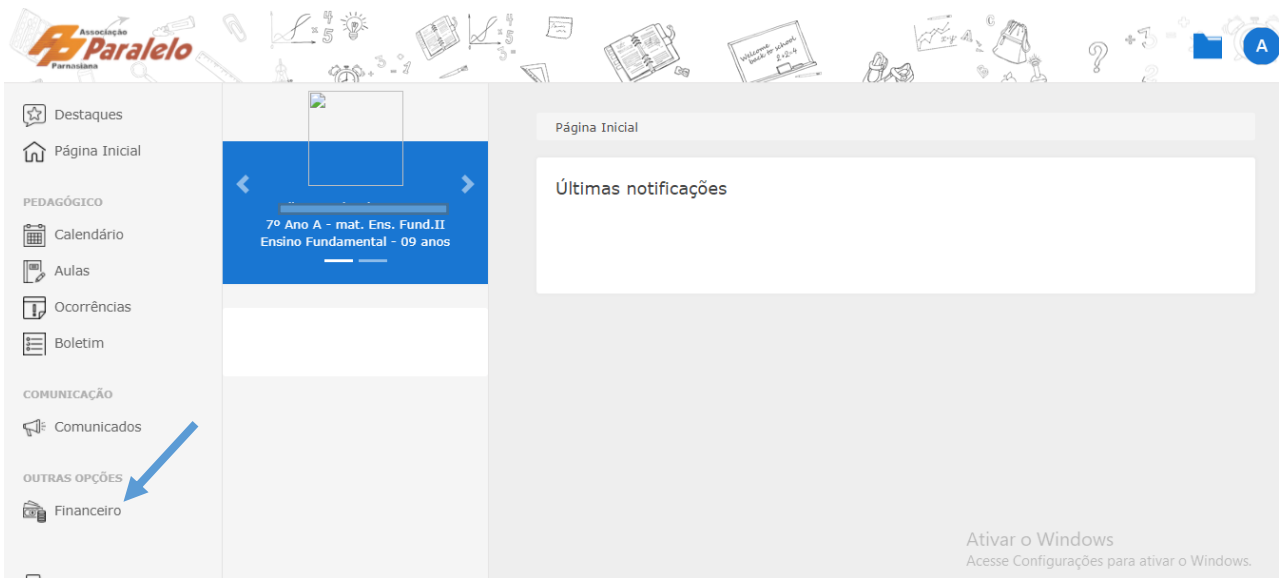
Associação Paralelo Parnasiana

A

Destaques

Página Inicial

PEDAGÓGICO

Calendário

Aulas

Ocorrências

Boletim

COMUNICAÇÃO

Comunicados

OUTRAS OPÇÕES

Financeiro

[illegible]
7º Ano A - mat. Ens. Fund.II
Ensino Fundamental - 09 anos

Página Inicial

Últimas notificações

Ativar o Windows
Acesse Configurações para ativar o Windows.